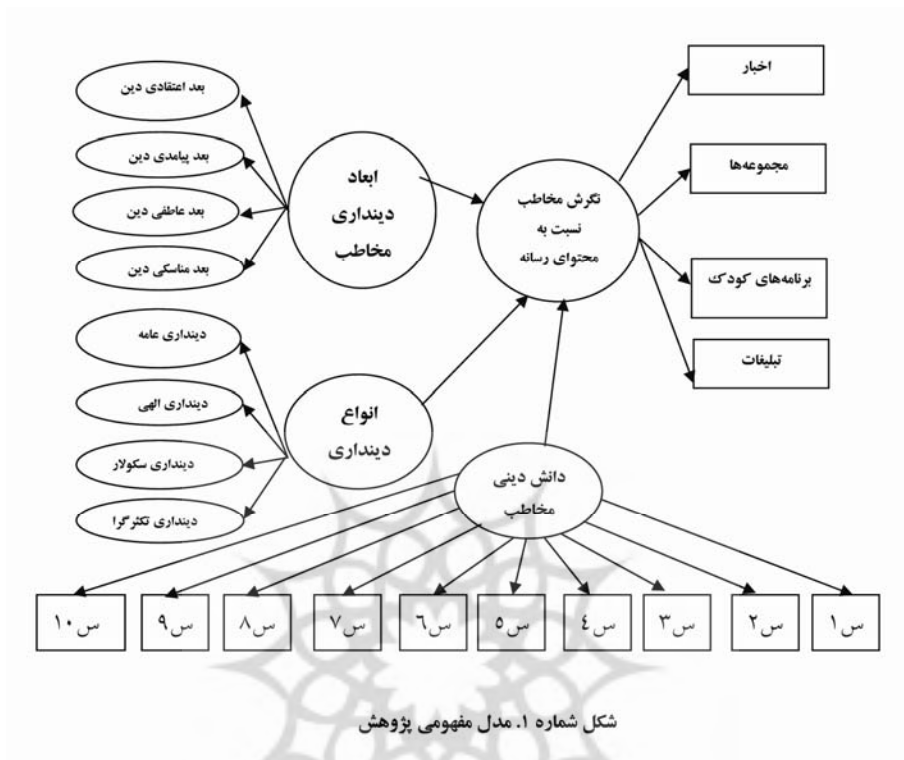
بعد اعتقادی دین

بعد پیامدی دین

بعد عاطفی دین

بعد مناسکی دین

ابعاد دینداری مخاطب

نگرش مخاطب نسبت به محتوای رسانه

اخبار

مجموعه‌ها

برنامه‌های کودک

تبلیغات

دینداری عامه

دینداری الهی

دینداری سکولار

دینداری تکثرگرا

انواع دینداری

دانش دینی مخاطب

س۱۰

س۹

س۸

س۷

س۶

س۵

س۴

س۳

س۲

س۱

شکل شماره ۱. مدل مفهومی پژوهش